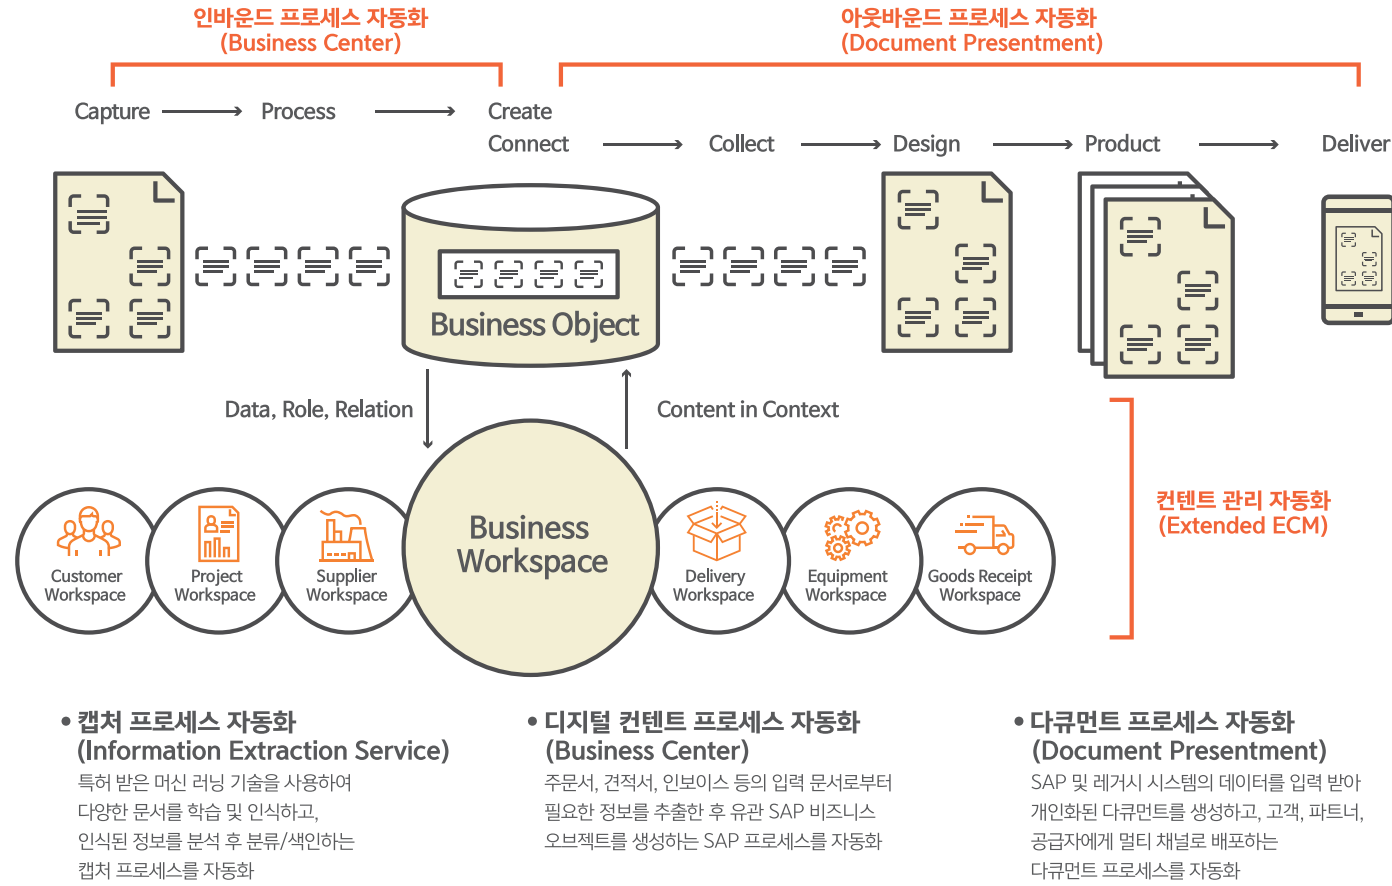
인바운드 프로세스 자동화
(Business Center)

아웃바운드 프로세스 자동화
(Document Presentment)

Capture → Process → Create

Connect → Collect → Design → Product → Deliver

Business Object

Data, Role, Relation

Content in Context

Customer Workspace

Project Workspace

Supplier Workspace

Business Workspace

Delivery Workspace

Equipment Workspace

Goods Receipt Workspace

컨텐트 관리 자동화
(Extended ECM)

• 캡처 프로세스 자동화
(Information Extraction Service)
특허 받은 머신 러닝 기술을 사용하여 다양한 문서를 학습 및 인식하고, 인식된 정보를 분석 후 분류/색인하는 캡처 프로세스를 자동화

• 디지털 컨텐트 프로세스 자동화
(Business Center)
주문서, 견적서, 인보이스 등의 입력 문서로부터 필요한 정보를 추출한 후 유관 SAP 비즈니스 오브젝트를 생성하는 SAP 프로세스를 자동화

• 다큐먼트 프로세스 자동화
(Document Presentment)
SAP 및 레거시 시스템의 데이터를 입력 받아 개인화된 다큐먼트를 생성하고, 고객, 파트너, 공급자에게 멀티 채널로 배포하는 다큐먼트 프로세스를 자동화